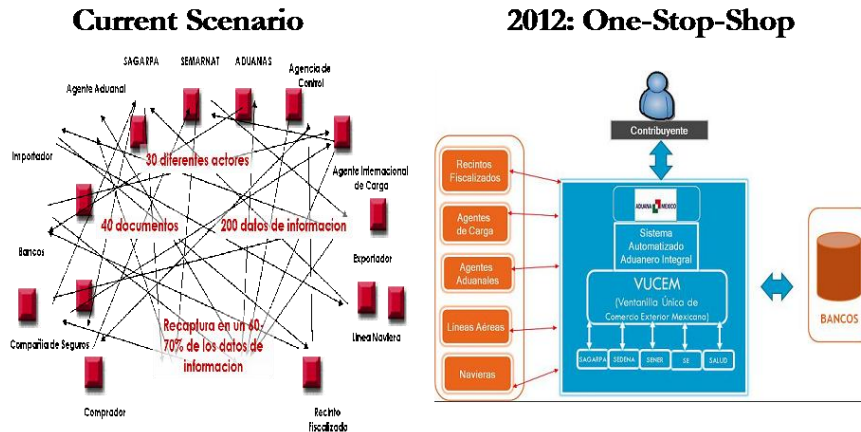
Current Scenario

SAGARPA SEMARNAT ADUANAS Agencia de Control

Agente Aduanal

Importador

30 diferentes actores

Agente Internacional de Carga

40 documentos

200 datos de informacion

Bancos

Exportador

Recaptura en un 60-70% de los datos de informacion

Compañia de Seguros

Linea Naviera

Comprador

Recinto Fiscalizado

2012: One-Stop-Shop

Contribuyente

Recintos Fiscalizados

Agentes de Carga

Agentes Aduanales

Lineas Aéreas

Navieras

ADUANA MÉXICO

Sistema Automatizado Aduanero Integral

VUCEM

(Ventanilla Única de Comercio Exterior Mexicano)

SAGARPA SEDENA SENER SE SALUD

BANCOS